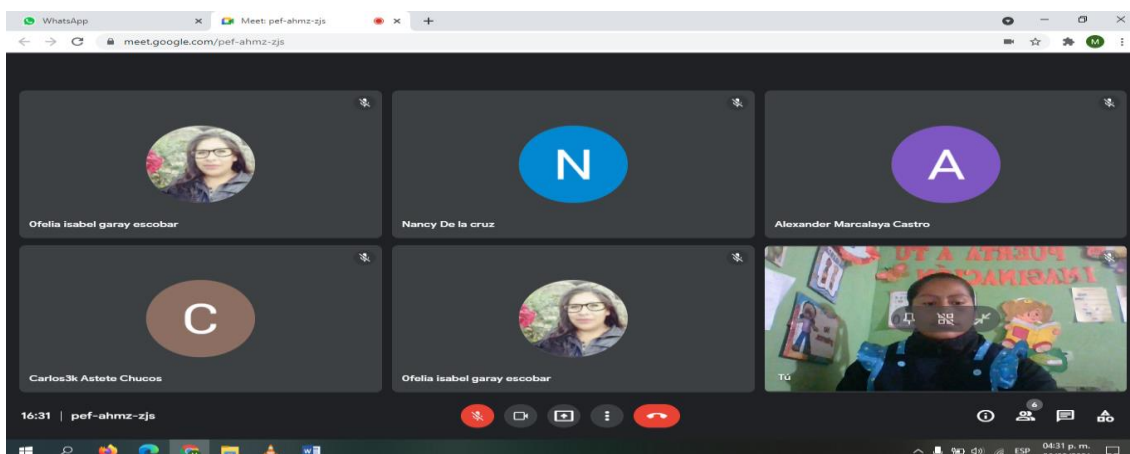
WhatsApp
Meet: pef-ahmz-zjs
meet.google.com/pef-ahmz-zjs

N
A
Ofelia isabel garay escobar
Nancy De la cruz
Alexander Marcalaya Castro
C
Carlos3k Astete Chucos
Ofelia isabel garay escobar
PUERTA A TU IMAGINACIÓN
Tú

16:31 | pef-ahmz-zjs
6
ESP
04:31 p. m.